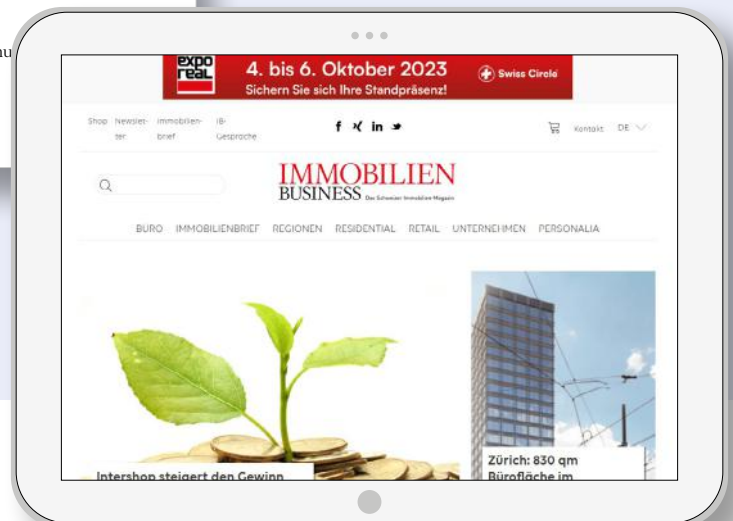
au

expo real

4. bis 6. Oktober 2023

Sichern Sie sich Ihre Standpräsenz!

Swiss Circle

Shop Newsletter Immobilienbrief IB-Gespräche

f in

Kontakt DE

IMMOBILIEN BUSINESS Das Schweizer Immobilien-Magazin

BÜRO IMMOBILIENBRIEF REGIONEN RESIDENTIAL RETAIL UNTERNEHMEN PERSONALIA

Intershop steigert den Gewinn

Zürich: 830 qm Bürofläche im